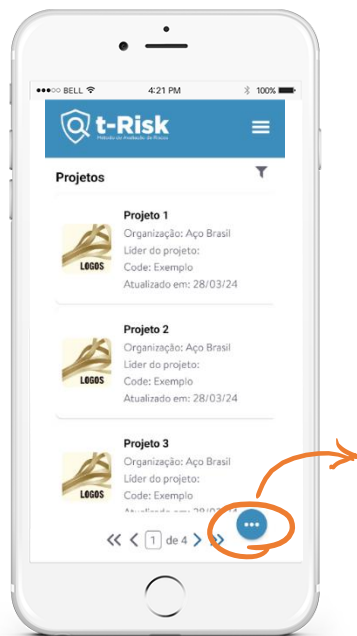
●●●○○ BELL
4:21 PM
100%

t-Risk
Método de Avaliação de Riscos

Projetos

LOGOS
Projeto 1
Organização: Aço Brasil
Líder do projeto:
Code: Exemplo
Atualizado em: 28/03/24

LOGOS
Projeto 2
Organização: Aço Brasil
Líder do projeto:
Code: Exemplo
Atualizado em: 28/03/24

LOGOS
Projeto 3
Organização: Aço Brasil
Líder do projeto:
Code: Exemplo
Atualizado em: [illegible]

1 de 4